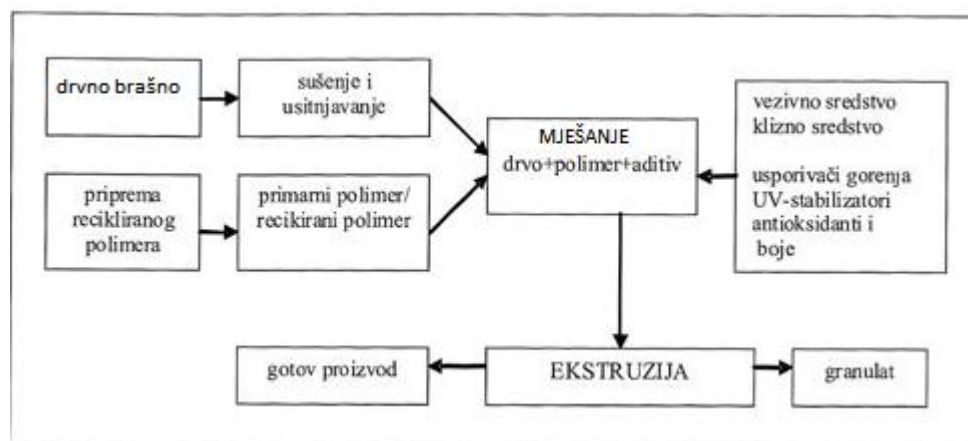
drvno brašno

sušenje i usitnjavanje

priprema recikliranog polimera

primarni polimer/ recikirani polimer

MJEŠANJE
drvo+polimer+aditiv

vezivno sredstvo
klizno sredstvo

usporivači gorenja
UV-stabilizatori
antioksidanti i boje

gotov proizvod

EKSTRUZIJA

granulat